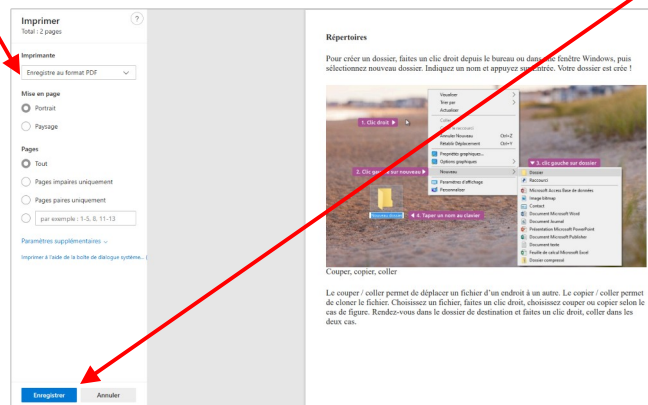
Imprimer
Total : 2 pages

?

Imprimante
Enregistrer au format PDF

Mise en page
Portrait
Paysage

Pages
Tout
Pages impaires uniquement
Pages paires uniquement
par exemple : 1-5, 8, 11-13

Paramètres supplémentaires

Imprimer à l'aide de la boîte de dialogue système... (

Enregistrer
Annuler

Répertoires

Pour créer un dossier, faites un clic droit depuis le bureau ou dans une fenêtre Windows, puis sélectionnez nouveau dossier. Indiquez un nom et appuyez sur entrée. Votre dossier est crée !

Visualiser
Trier par
Actualiser
Coller
Coller le raccourci
Annuler Nouveau Ctrl+Z
Rétablir Déplacement Ctrl+Y
Propriétés graphiques...
Options graphiques
Nouveau
Paramètres d'affichage
Personnaliser
1. Clic droit
2. Clic gauche sur nouveau
3. Clic gauche sur dossier
4. Taper un nom au clavier
Nouveau dossier
Dossier
Raccourci
Microsoft Access Base de données
Image bitmap
Contact
Document Microsoft Word
Document Journal
Présentation Microsoft PowerPoint
Document Microsoft Publisher
Document texte
Feuille de calcul Microsoft Excel
Dossier compressé

Couper, copier, coller

Le couper / coller permet de déplacer un fichier d'un endroit à un autre. Le copier / coller permet de cloner le fichier. Choisissez un fichier, faites un clic droit, choisissez couper ou copier selon le cas de figure. Rendez-vous dans le dossier de destination et faites un clic droit, coller dans les deux cas.